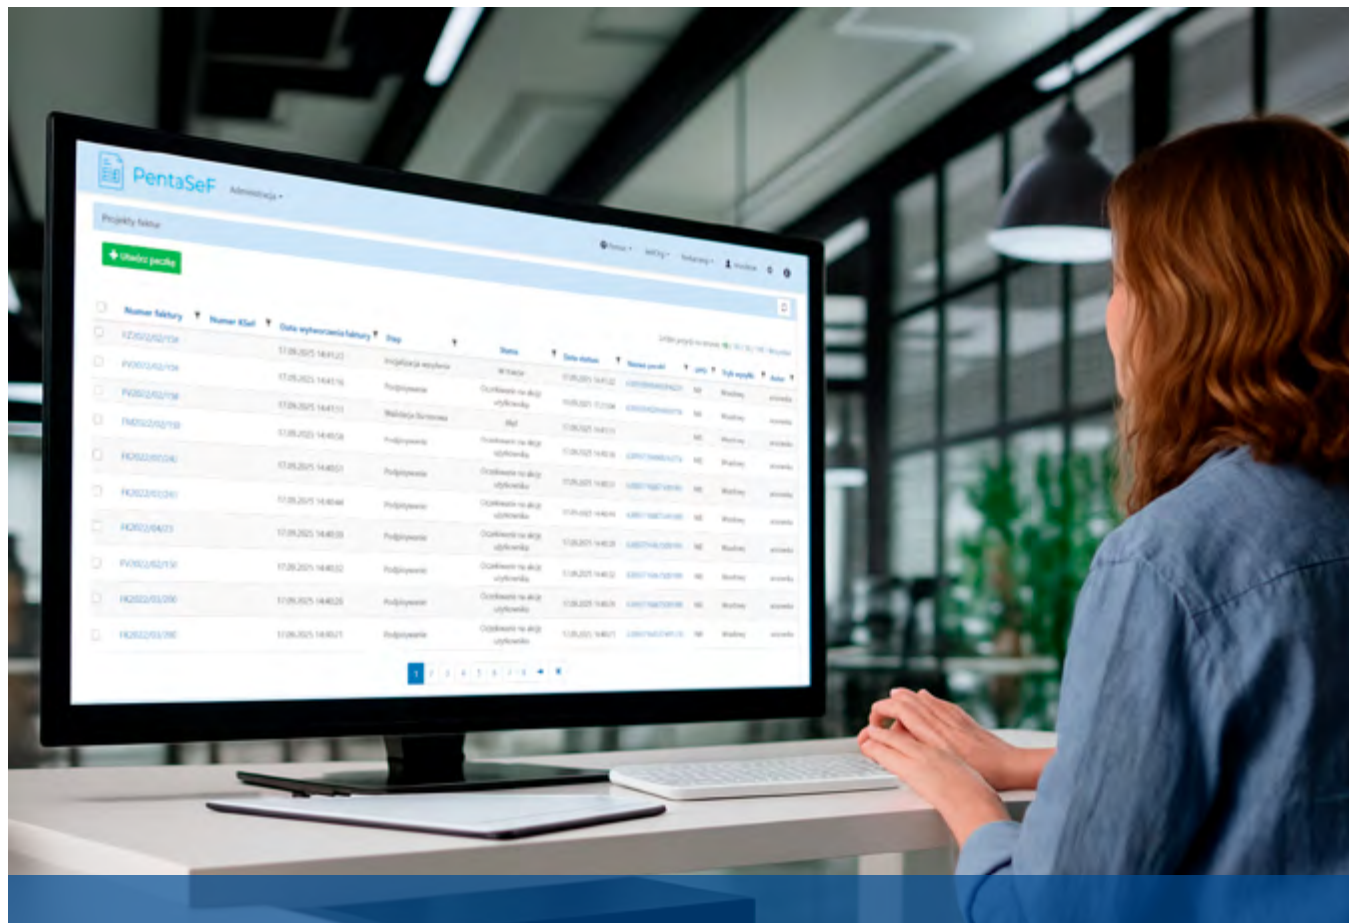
PentaSeF Administracja

Projekty faktur

Utwórz paczkę

| Numer faktury | Numer KSeF | Data wytworzenia faktury | Etap | Status | Data statusu | Numer paczki | | Tryb wysyłki | Autor |
|---|---|---|---|---|---|---|---|---|---|
| FZ/2022/02/154 | | 17.05.2025 14:41:23 | | | | | | | |
| FV/2022/02/154 | | 17.05.2025 14:41:16 | Inicjalizacja wysyłania | W trakcie | | | | | |
| FV/2022/02/158 | | 17.05.2025 14:41:11 | Podpisywanie | Oczekiwanie na akcję użytkownika | | | NIE | | |
| FM/2022/02/159 | | 17.05.2025 14:40:58 | Walidacja formatowa | Błąd | | | NIE | | |
| FK/2022/07/245 | | 17.05.2025 14:40:51 | Podpisywanie | Oczekiwanie na akcję użytkownika | | | NIE | | |
| FK/2022/07/241 | | 17.05.2025 14:40:44 | Podpisywanie | Oczekiwanie na akcję użytkownika | | | NIE | | |
| FK/2022/04/73 | | 17.05.2025 14:40:39 | Podpisywanie | Oczekiwanie na akcję użytkownika | | | NIE | | |
| FV/2022/02/151 | | 17.05.2025 14:40:32 | Podpisywanie | Oczekiwanie na akcję użytkownika | | | NIE | | |
| FK/2022/03/290 | | 17.05.2025 14:40:28 | Podpisywanie | Oczekiwanie na akcję użytkownika | | | NIE | | |
| FK/2022/03/290 | | 17.05.2025 14:40:21 | Podpisywanie | Oczekiwanie na akcję użytkownika | | | NIE | | |

1 2 3 4 5 6 7 8